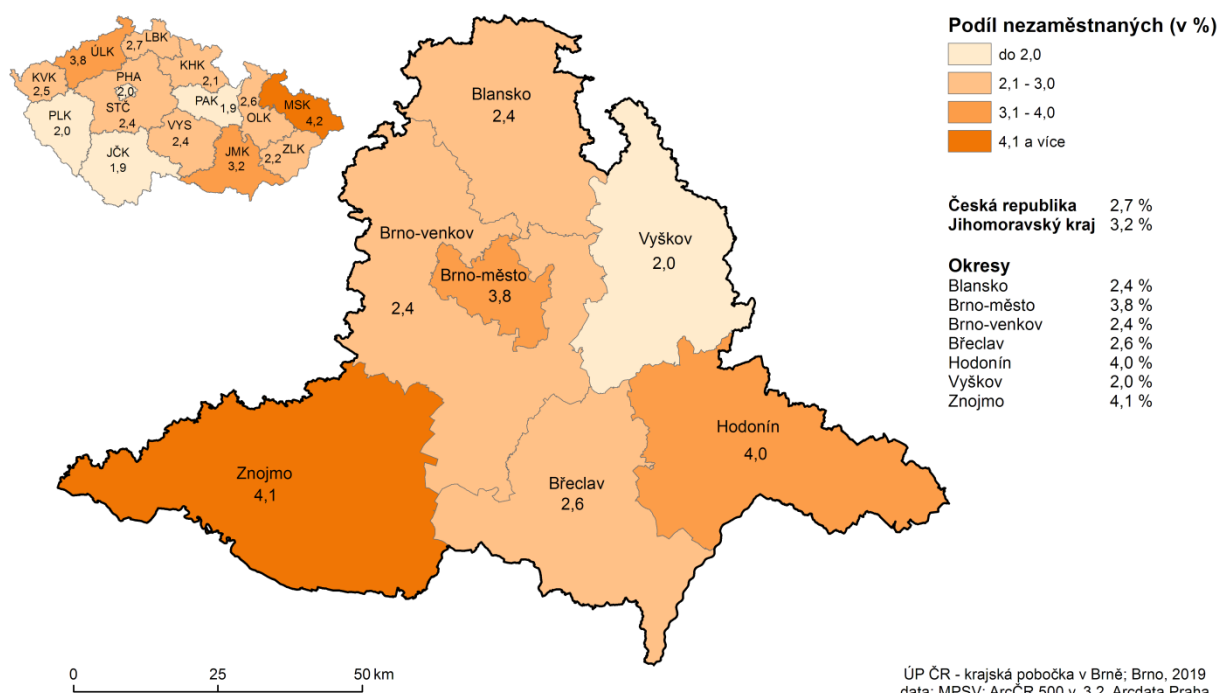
ÚLK 3,8
LBK 2,7
KVK 2,5
PHA 2,0
KHK 2,1
STČ 2,4
PAK 1,9
2,6
MSK 4,2
OLK
PLK 2,0
VYS 2,4
JČK 1,9
JMK 3,2
ZLK 2,2

Blansko 2,4
Brno-venkov 2,4
Brno-město 3,8
Vyškov 2,0
Hodonín 4,0
Znojmo 4,1
Břeclav 2,6

Podíl nezaměstnaných (v %)
do 2,0
2,1 - 3,0
3,1 - 4,0
4,1 a více

| | |
|---|---|
| Česká republika | 2,7 % |
| Jihomoravský kraj | 3,2 % |

Okresy

| | |
|---|---|
| Blansko | 2,4 % |
| Brno-město | 3,8 % |
| Brno-venkov | 2,4 % |
| Břeclav | 2,6 % |
| Hodonín | 4,0 % |
| Vyškov | 2,0 % |
| Znojmo | 4,1 % |

0 25 50 km

ÚP ČR - krajská pobočka v Brně; Brno, 2019
data: MPSV; ArcČR 500 v. 3.2, Arcdata Praha